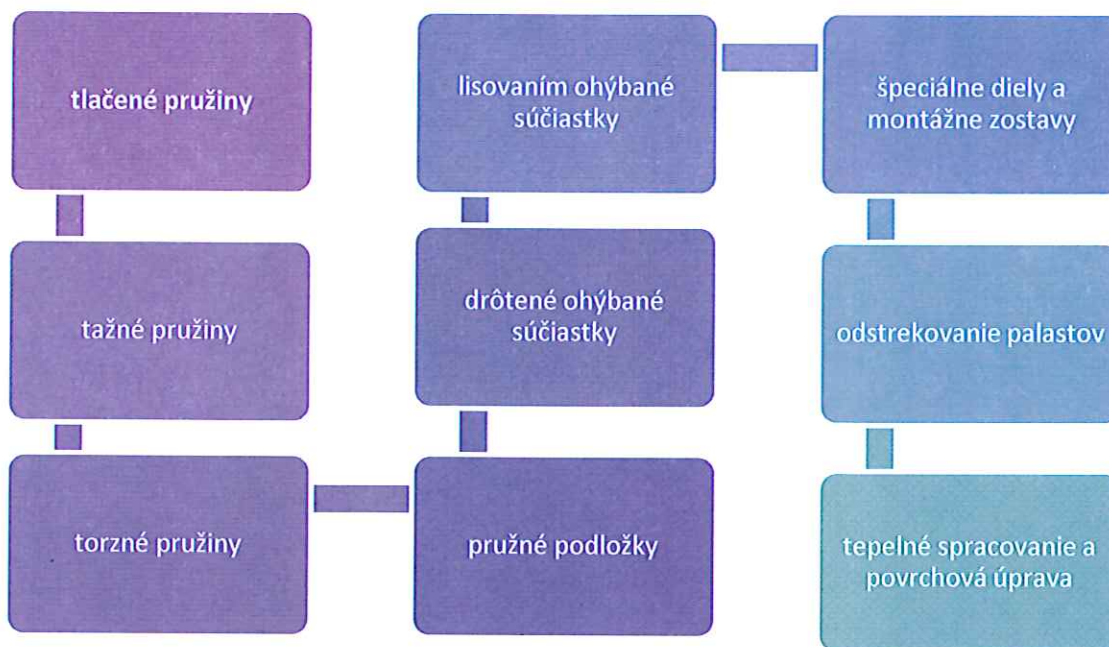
tlačené pružiny

tažné pružiny

torzné pružiny

pružné podložky

drôtené ohýbané súčiastky

lisovaním ohýbané súčiastky

špeciálne diely a montážne zostavy

odstrekovanie palastov

tepelné spracovanie a povrchová úprava